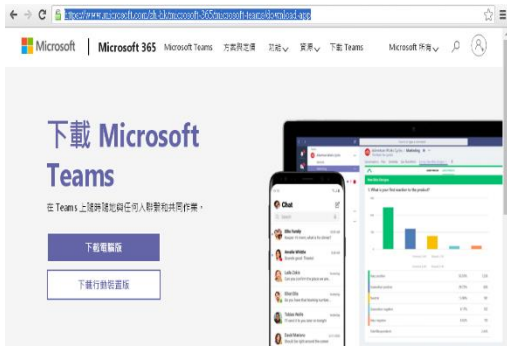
https://www.microsoft.com/zh-tw/microsoft-365/microsoft-teams/download-app

Microsoft | Microsoft 365 Microsoft Teams 方案與定價 功能 資源 下載 Teams Microsoft 所有

下載 Microsoft Teams

在 Teams 上隨時隨地與任何人聯繫和共同作業。

下載電腦版

下載行動裝置版

Chat